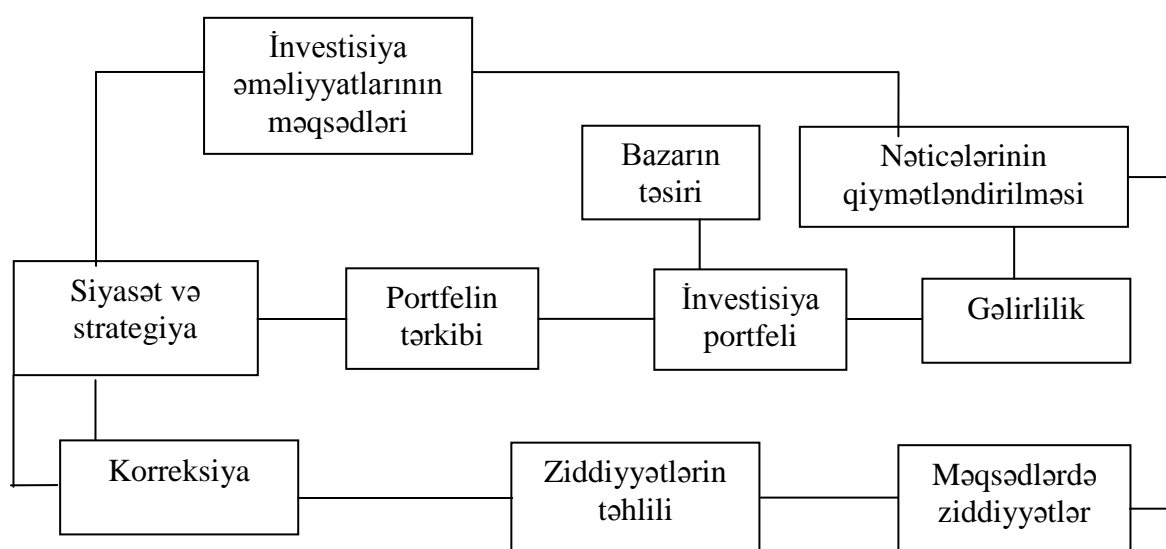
İnvestisiya əməliyyatlarının məqsədləri

Bazarın təsiri

Nəticələrinin qiymətləndirilməsi

Siyasət və strategiya

Portfelin tərkibi

İnvestisiya portfeli

Gəlirlilik

Korreksiya

Ziddiyyətlərin təhlili

Məqsədlərdə ziddiyyətlər